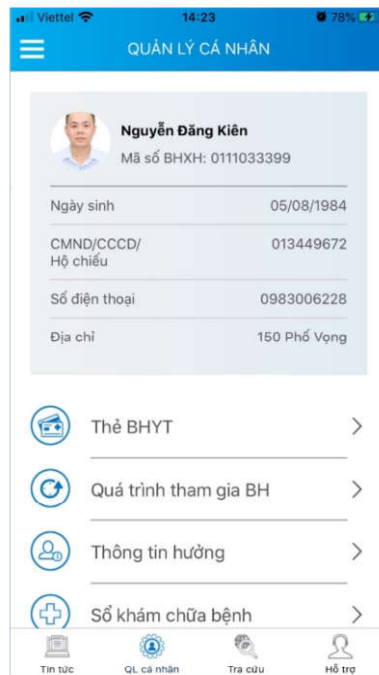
Viettel 14:23 78%

QUẢN LÝ CÁ NHÂN

Nguyễn Đăng Kiên
Mã số BHXH: 0111033399

| | |
|---|---|
| Ngày sinh | 05/08/1984 |
| CMND/CCCD/ Hộ chiếu | 013449672 |
| Số điện thoại | 0983006228 |
| Địa chỉ | 150 Phố Vọng |

Thẻ BHYT

Quá trình tham gia BH

Thông tin hưởng

Sổ khám chữa bệnh

Tin tức
QL cá nhân
Tra cứu
Hỗ trợ